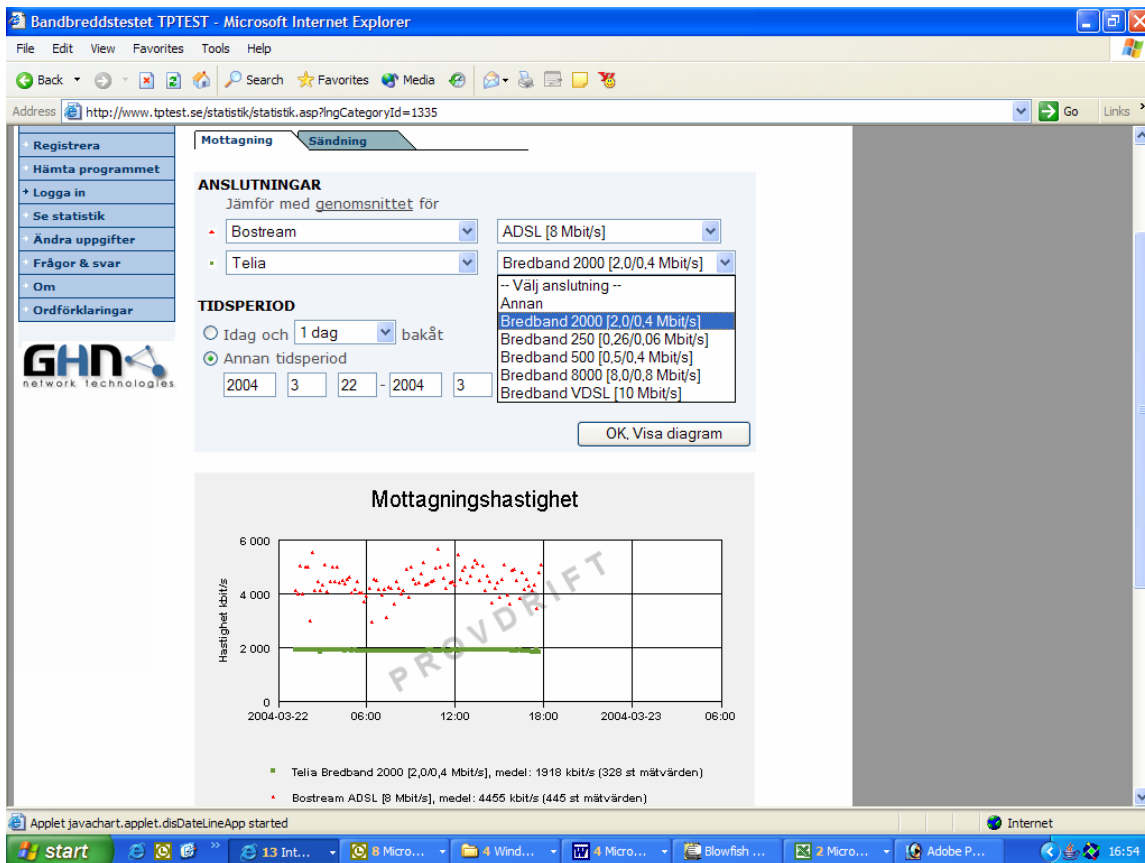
Bandbreddstestet TPTEST - Microsoft Internet Explorer

File Edit View Favorites Tools Help

Back Search Favorites Media

Address http://www.tptest.se/statistik/statistik.asp?lngCategoryId=1335 Go Links

Registrera
Hämta programmet
Logga in
Se statistik
Ändra uppgifter
Frågor & svar
Om
Ordförklaringar

GHN network technologies

Mottagning Sändning

ANSLUTNINGAR
Jämför med genomsnittet för

Bostream ADSL [8 Mbit/s]
Telia Bredband 2000 [2,0/0,4 Mbit/s]

-- Välj anslutning --
Annan
Bredband 2000 [2,0/0,4 Mbit/s]
Bredband 250 [0,26/0,06 Mbit/s]
Bredband 500 [0,5/0,4 Mbit/s]
Bredband 8000 [8,0/0,8 Mbit/s]
Bredband VDSL [10 Mbit/s]

TIDSPERIOD
Idag och 1 dag bakåt
Annan tidsperiod
2004 3 22 - 2004 3

OK, Visa diagram

Mottagningshastighet

Hastighet kbit/s
6 000
4 000
2 000
0
2004-03-22 06:00 12:00 18:00 2004-03-23 06:00

PROVDRIFT

Telia Bredband 2000 [2,0/0,4 Mbit/s], medel: 1918 kbit/s (328 st mätvärden)
Bostream ADSL [8 Mbit/s], medel: 4455 kbit/s (445 st mätvärden)

Applet javachart.applet.disDateLineApp started
Internet

start 13 Int... 8 Micro... 4 Wind... 4 Micro... Blowfish ... 2 Micro... Adobe P... 16:54